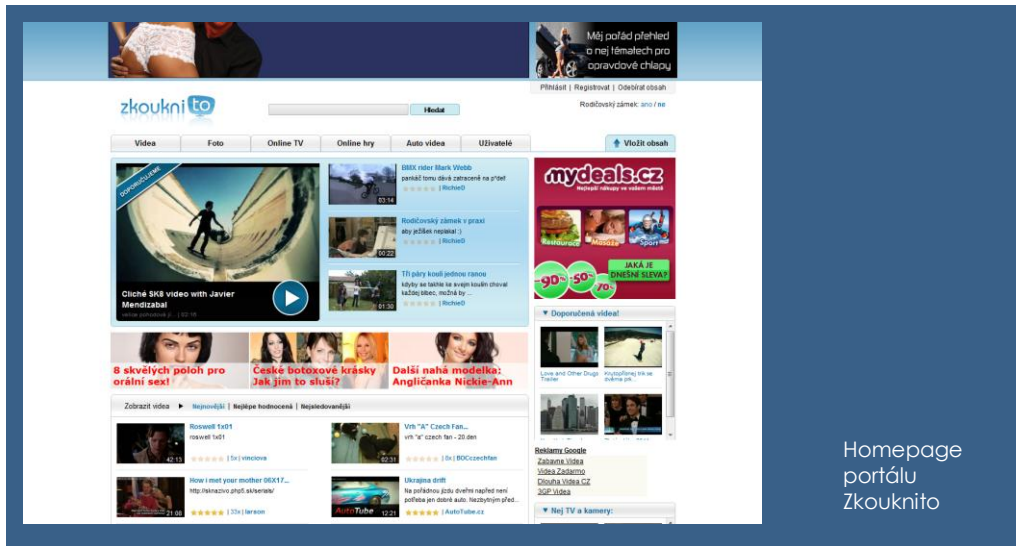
Měj pořád přehled o nej tématech pro opravdové chlapy

Přihlásit | Registrovat | Odebírat obsah

zkoukni to

Hledat

Rodičovský zámek: ano / ne

Videa | Foto | Online TV | Online hry | Auto videa | Uživatelé

Vložit obsah

DOPORUČUJEME

Cliché SK8 video with Javier Mendizabal

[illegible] | 02:16

BMX rider Mark Webb
paňáčí tomu dává zatraceně na p*del
| RichieD
03:14

Rodičovský zámek v praxi
aby ježíšek neplakal :)
| RichieD
00:22

Tři páry kouli jednou ranou
když se takhle ke svejm koulím choval každej týpek, možná by ...
| RichieD
01:30

mydeals.cz
Nejlepší nákupy ve vašem městě
Restaurace | Masáže | Sport
JAKÁ JE DNEŠNÍ SLEVA?
-90% -50% -70%

8 skvělých poloh pro orální sex!

České botoxové krásky Jak jim to sluší?

Další nahá modelka: Angličanka Nickie-Ann

Doporučená videa!

Love and Other Drugs Trailer

Kryptofilmový trik se dvěma pš...

Zobrazit videa ▶ Nejnovější | Nejlépe hodnocené | Nejsledovanější

Roswell 1x01
roswell 1x01
42:13
| 5x | vinciova

Vrh "A" Czech Fan...
vrh "a" czech fan - 20.den
02:31
| 8x | BOCczechfan

How i met your mother 06X17...
http://sknazivo.php5.sk/serials/
21:08
| 33x | larsom

Ukrajina drift
Na pořádnou jízdu dvěmi napřed není potřeba jen dobré auto. Nezbytným před...
AutoTube
12:21
| AutoTube.cz

Reklamy Google
Zabavne Videa
Videa Zadarmo
Dlouha Videa CZ
3GP Videa

Nej TV a kamery:

Homepage portálu Zkouknito